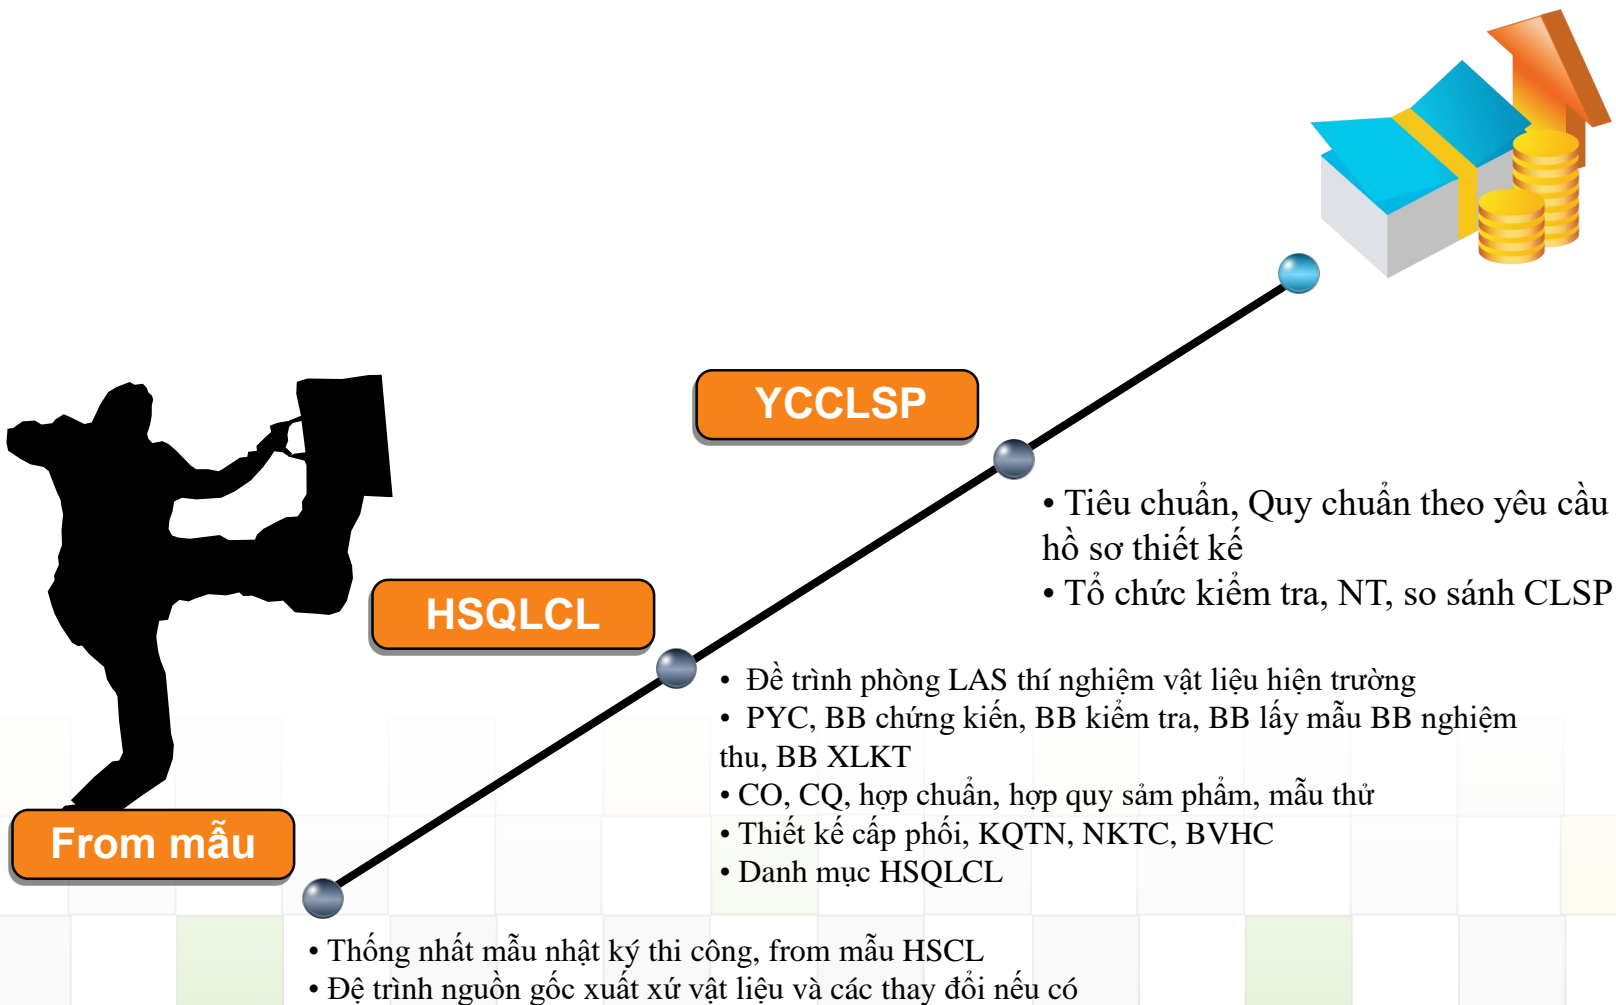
YCCLSP

• Tiêu chuẩn, Quy chuẩn theo yêu cầu hồ sơ thiết kế
• Tổ chức kiểm tra, NT, so sánh CLSP

HSQLCL

• Đề trình phòng LAS thí nghiệm vật liệu hiện trường
• PYC, BB chứng kiến, BB kiểm tra, BB lấy mẫu BB nghiệm thu, BB XLKT
• CO, CQ, hợp chuẩn, hợp quy sảm phẩm, mẫu thử
• Thiết kế cấp phối, KQTN, NKTC, BVHC
• Danh mục HSQLCL

From mẫu

• Thống nhất mẫu nhật ký thi công, from mẫu HSCL
• Đệ trình nguồn gốc xuất xứ vật liệu và các thay đổi nếu có